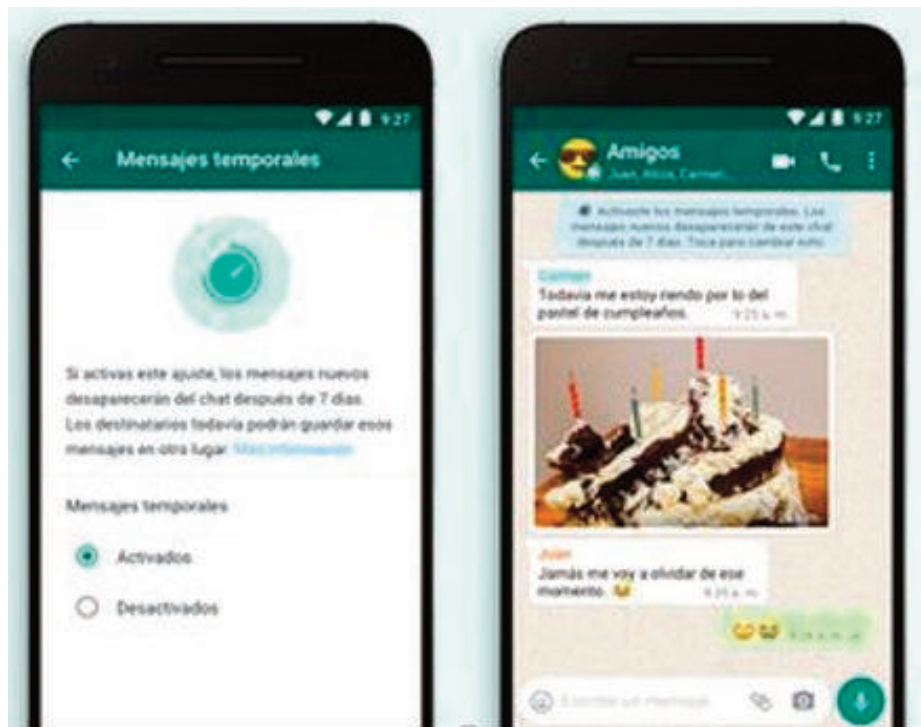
9:27

Mensajes temporales

Si activas este ajuste, los mensajes nuevos desaparecerán del chat después de 7 días. Los destinatarios todavía podrán guardar esos mensajes en otro lugar. Más información

Mensajes temporales

Activados

Desactivados

9:27

Amigos
Juan, Alicia, Carmen...

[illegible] Activaste los mensajes temporales. Los mensajes nuevos desaparecerán de este chat después de 7 días. Toca para cambiar esto.

Carmen
Todavía me estoy riendo por lo del pastel de cumpleaños.
9:25 a. m.

Juan
Jamás me voy a olvidar de ese momento. 😆
9:25 a. m.

😂😆 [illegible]

Escribe un mensaje